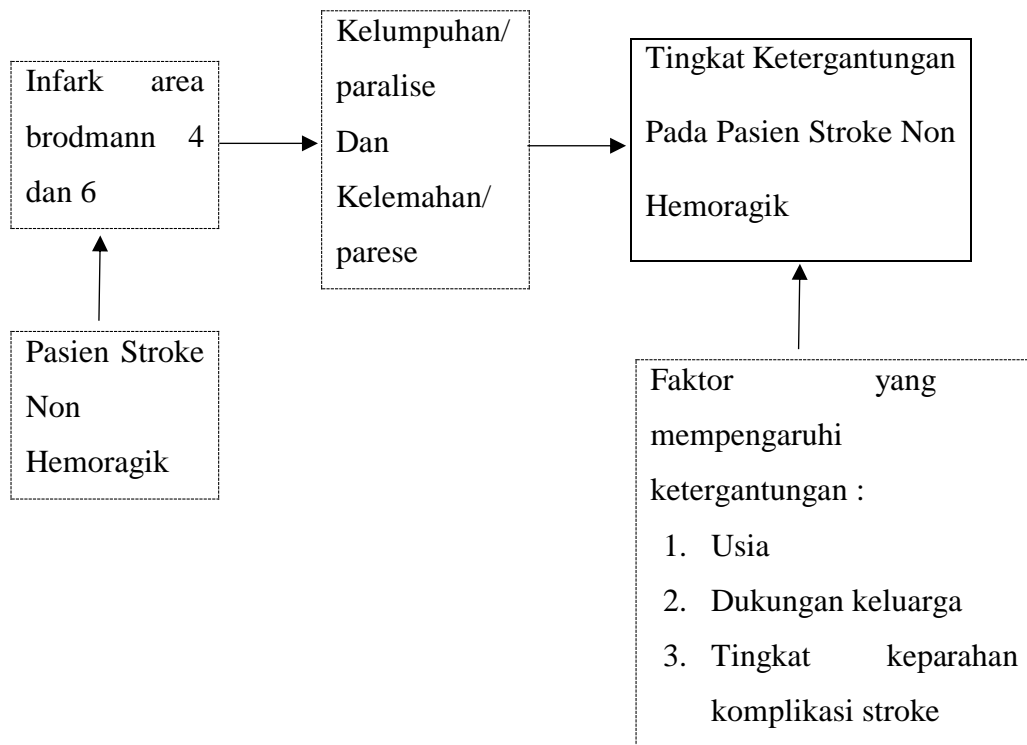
Infark area brodmann 4 dan 6

Kelumpuhan/ paralise Dan Kelemahan/ parese

Tingkat Ketergantungan Pada Pasien Stroke Non Hemoragik

Pasien Stroke Non Hemoragik

Faktor yang mempengaruhi ketergantungan :
1. Usia
2. Dukungan keluarga
3. Tingkat keparahan komplikasi stroke